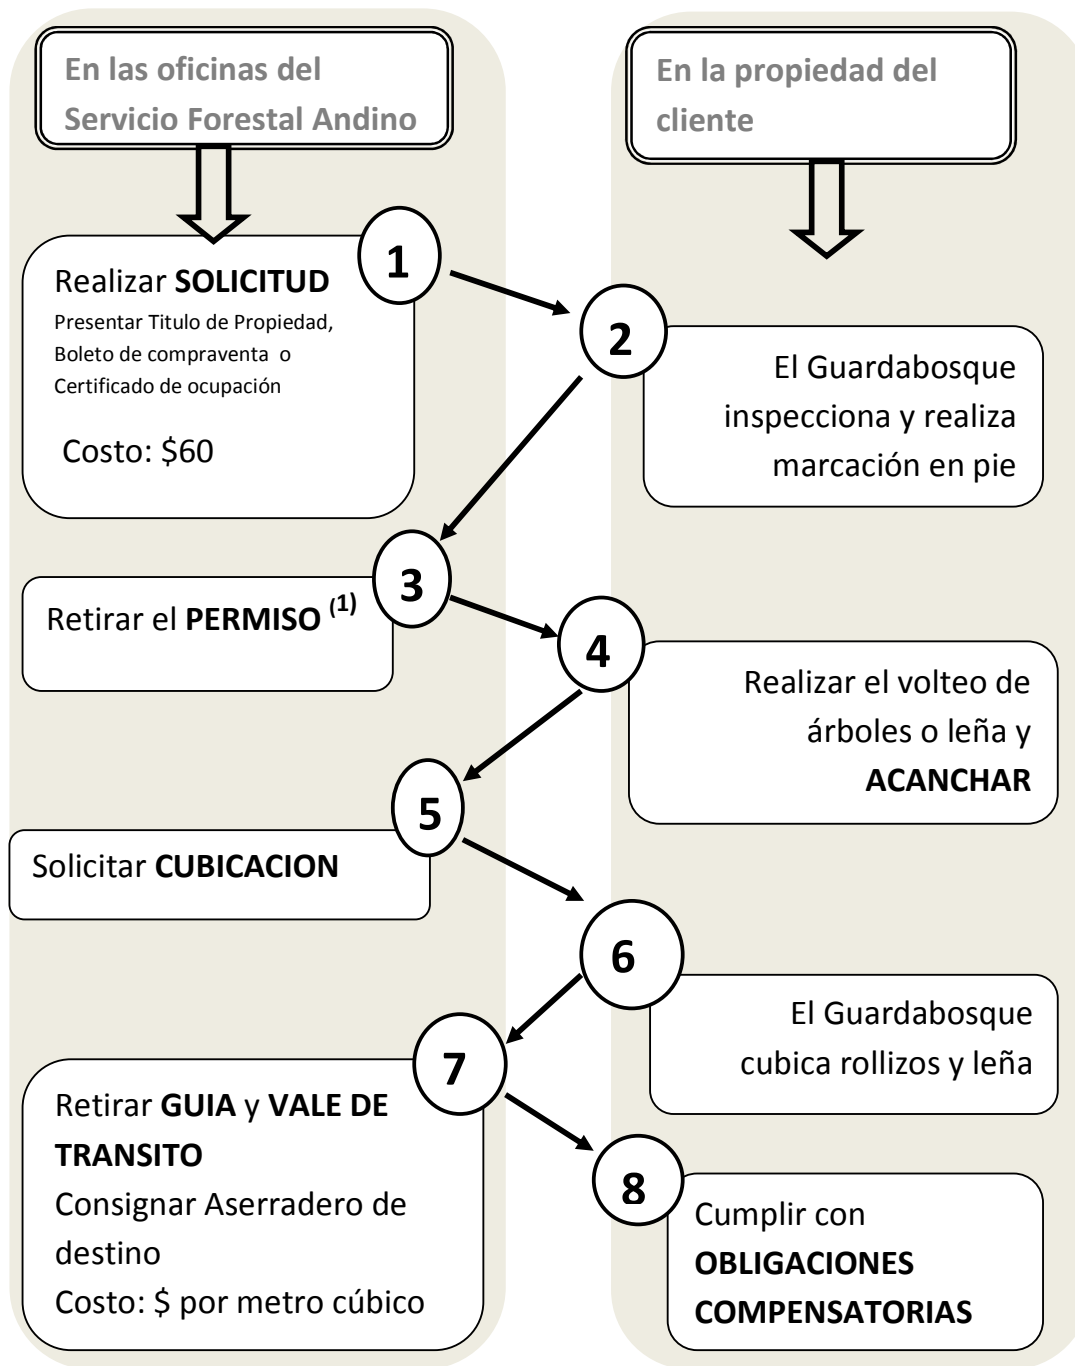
En las oficinas del Servicio Forestal Andino

En la propiedad del cliente

1

Realizar **SOLICITUD**
Presentar Titulo de Propiedad, Boleto de compraventa o Certificado de ocupación

Costo: $60

2

El Guardabosque inspecciona y realiza marcación en pie

3

Retirar el **PERMISO** $^{(1)}$

4

Realizar el volteo de árboles o leña y **ACANCHAR**

5

Solicitar **CUBICACION**

6

El Guardabosque cubica rollizos y leña

7

Retirar **GUIA** y **VALE DE TRANSITO**
Consignar Aserradero de destino
Costo: $ por metro cúbico

8

Cumplir con **OBLIGACIONES COMPENSATORIAS**